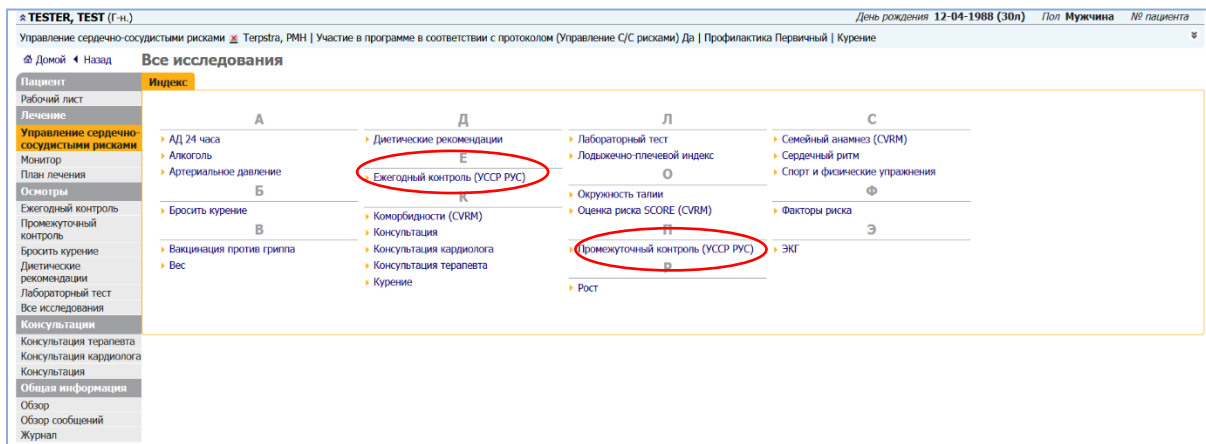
TESTER, TEST (Г-н.)
День рождения 12-04-1988 (30л) Пол Мужчина № пациента

Управление сердечно-сосудистыми рисками Terpstra, PMH | Участие в программе в соответствии с протоколом (Управление С/С рисками) Да | Профилактика Первичный | Курение

Домой Назад Все исследования

Пациент
Рабочий лист
Лечение
Управление сердечно-сосудистыми рисками
Монитор
План лечения
Осмотры
Ежегодный контроль
Промежуточный контроль
Бросить курение
Диетические рекомендации
Лабораторный тест
Все исследования
Консультации
Консультация терапевта
Консультация кардиолога
Консультация
Общая информация
Обзор
Обзор сообщений
Журнал

Индекс

А
АД 24 часа
Алкоголь
Артериальное давление
Б
Бросить курение
В
Вакцинация против гриппа
Вес

Д
Диетические рекомендации
Е
Ежегодный контроль (УССР РУС)
К
Коморбидности (CVRM)
Консультация
Консультация кардиолога
Консультация терапевта
Курение

Л
Лабораторный тест
Лодыжечно-плечевой индекс
О
Окружность талии
Оценка риска SCORE (CVRM)
П
Промежуточный контроль (УССР РУС)
Р
Рост

С
Семейный анамнез (CVRM)
Сердечный ритм
Спорт и физические упражнения
Ф
Факторы риска
Э
ЭКГ